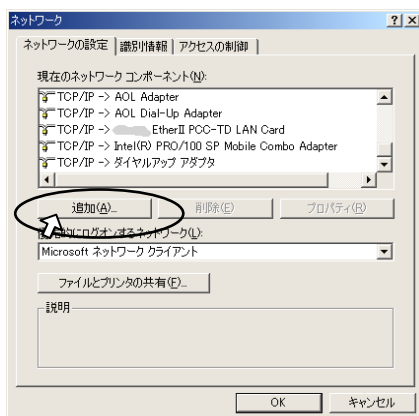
ネットワーク ? ×

ネットワークの設定 | 識別情報 | アクセスの制御

現在のネットワーク コンポーネント(N):

TCP/IP -> AOL Adapter
TCP/IP -> AOL Dial-Up Adapter
TCP/IP -> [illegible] EtherII PCC-TD LAN Card
TCP/IP -> Intel(R) PRO/100 SP Mobile Combo Adapter
TCP/IP -> ダイヤルアップ アダプタ

追加(A)... 削除(E) プロパティ(R)

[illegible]的にログオンするネットワーク(L):
Microsoft ネットワーク クライアント

ファイルとプリンタの共有(F)...

説明

OK キャンセル